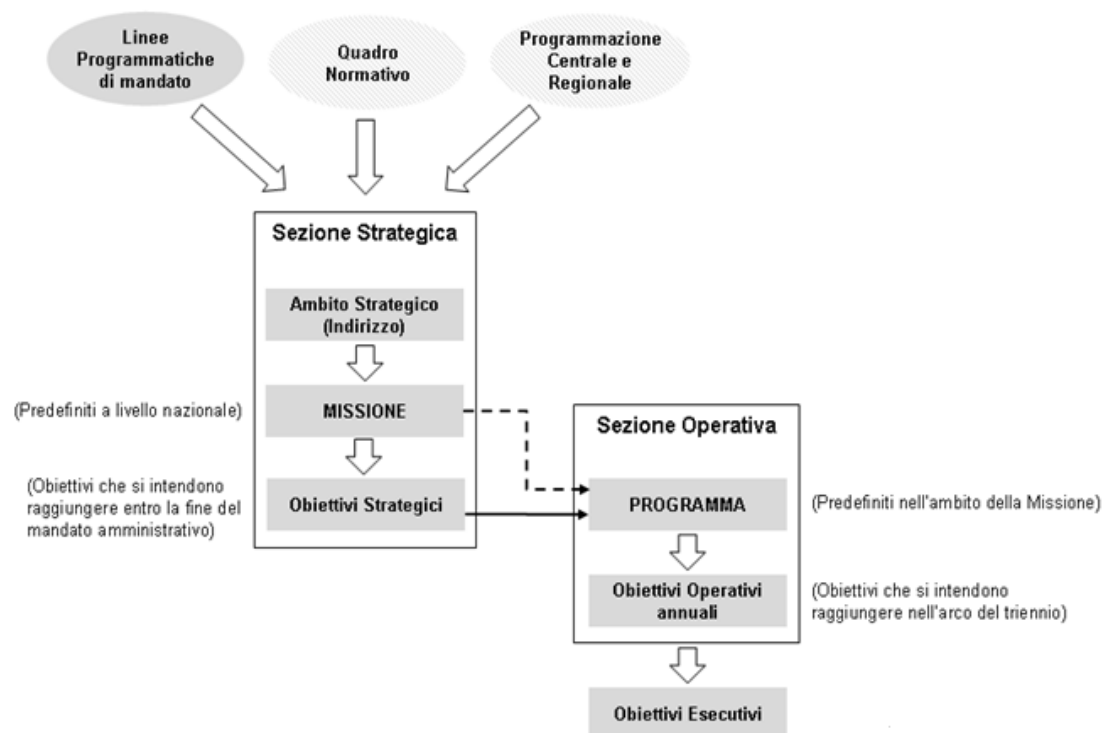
Linee Programmatiche di mandato

Quadro Normativo

Programmazione Centrale e Regionale

Sezione Strategica

Ambito Strategico (Indirizzo)

(Predefiniti a livello nazionale)

MISSIONE

(Obiettivi che si intendono raggiungere entro la fine del mandato amministrativo)

Obiettivi Strategici

Sezione Operativa

PROGRAMMA

(Predefiniti nell'ambito della Missione)

Obiettivi Operativi annuali

(Obiettivi che si intendono raggiungere nell'arco del triennio)

Obiettivi Esecutivi